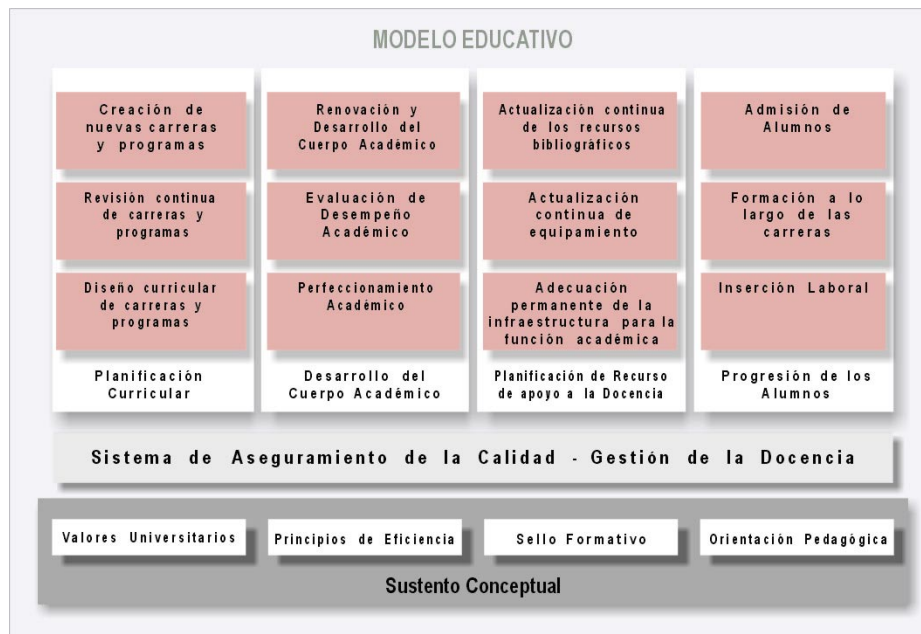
MODELO EDUCATIVO

Creación de nuevas carreras y programas

Revisión continua de carreras y programas

Diseño curricular de carreras y programas

Planificación Curricular

Renovación y Desarrollo del Cuerpo Académico

Evaluación de Desempeño Académico

Perfeccionamiento Académico

Desarrollo del Cuerpo Académico

Actualización continua de los recursos bibliográficos

Actualización continua de equipamiento

Adecuación permanente de la infraestructura para la función académica

Planificación de Recurso de apoyo a la Docencia

Admisión de Alumnos

Formación a lo largo de las carreras

Inserción Laboral

Progresión de los Alumnos

Sistema de Aseguramiento de la Calidad - Gestión de la Docencia

Valores Universitarios

Principios de Eficiencia

Sello Formativo

Orientación Pedagógica

Sustento Conceptual